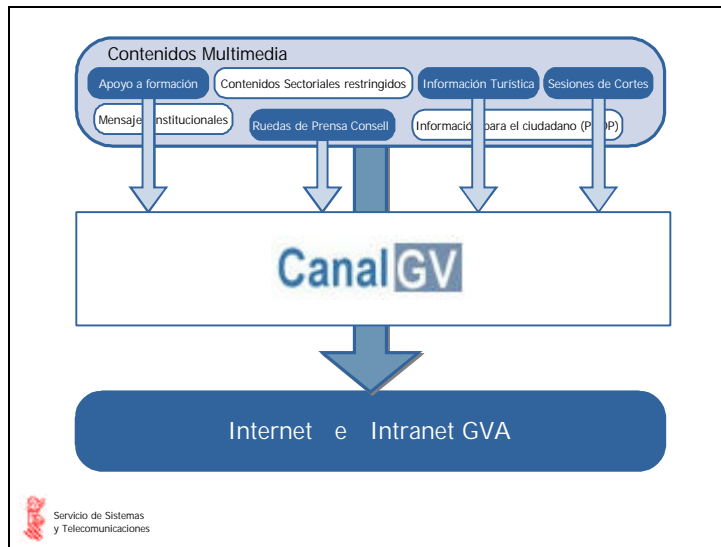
Contenidos Multimedia

Apoyo a formación

Contenidos Sectoriales restringidos

Información Turística

Sesiones de Cortes

Mensaje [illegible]nstitucionales

Ruedas de Prensa Consell

Informació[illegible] para el ciudadano (P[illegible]P)

CanalGV

Internet e Intranet GVA

Servicio de Sistemas y Telecomunicaciones